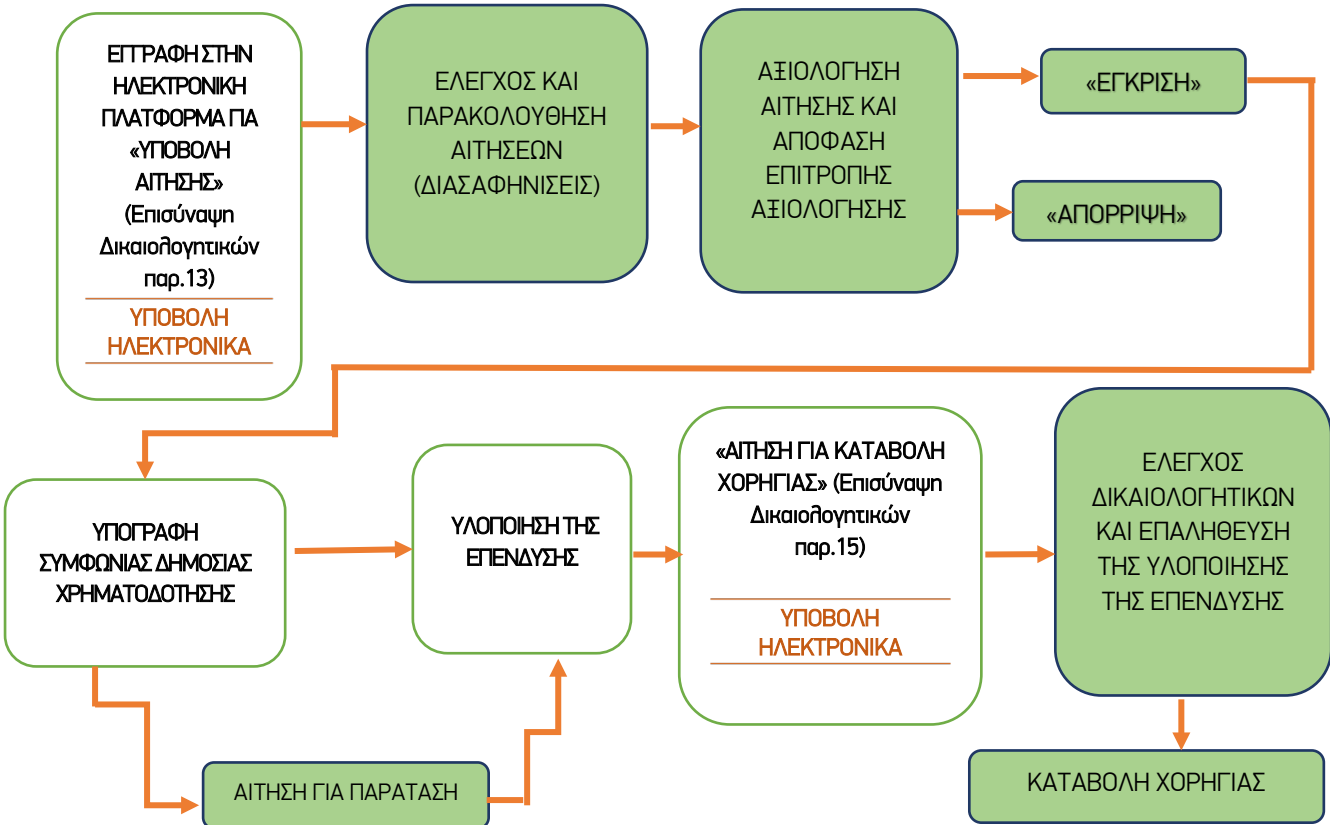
ΕΓΓΡΑΦΗ ΣΤΗΝ ΗΛΕΚΤΡΟΝΙΚΗ ΠΛΑΤΦΟΡΜΑ ΓΙΑ «ΥΠΟΒΟΛΗ ΑΙΤΗΣΗΣ» (Επισύναψη Δικαιολογητικών παρ.13)

ΥΠΟΒΟΛΗ ΗΛΕΚΤΡΟΝΙΚΑ

ΕΛΕΓΧΟΣ ΚΑΙ ΠΑΡΑΚΟΛΟΥΘΗΣΗ ΑΙΤΗΣΕΩΝ (ΔΙΑΣΑΦΗΝΙΣΕΙΣ)

ΑΞΙΟΛΟΓΗΣΗ ΑΙΤΗΣΗΣ ΚΑΙ ΑΠΟΦΑΣΗ ΕΠΙΤΡΟΠΗΣ ΑΞΙΟΛΟΓΗΣΗΣ

«ΕΓΚΡΙΣΗ»

«ΑΠΟΡΡΙΨΗ»

ΥΠΟΓΡΑΦΗ ΣΥΜΦΩΝΙΑΣ ΔΗΜΟΣΙΑΣ ΧΡΗΜΑΤΟΔΟΤΗΣΗΣ

ΥΛΟΠΟΙΗΣΗ ΤΗΣ ΕΠΕΝΔΥΣΗΣ

«ΑΙΤΗΣΗ ΓΙΑ ΚΑΤΑΒΟΛΗ ΧΟΡΗΓΙΑΣ» (Επισύναψη Δικαιολογητικών παρ.15)

ΥΠΟΒΟΛΗ ΗΛΕΚΤΡΟΝΙΚΑ

ΕΛΕΓΧΟΣ ΔΙΚΑΙΟΛΟΓΗΤΙΚΩΝ ΚΑΙ ΕΠΑΛΗΘΕΥΣΗ ΤΗΣ ΥΛΟΠΟΙΗΣΗΣ ΤΗΣ ΕΠΕΝΔΥΣΗΣ

ΑΙΤΗΣΗ ΓΙΑ ΠΑΡΑΤΑΣΗ

ΚΑΤΑΒΟΛΗ ΧΟΡΗΓΙΑΣ